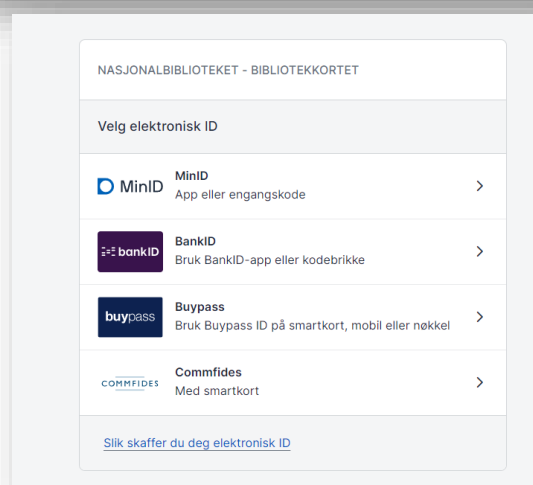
NASJONALBIBLIOTEKET - BIBLIOTEKKORTET

Velg elektronisk ID

MinID
MinID
App eller engangskode

bankID
BankID
Bruk BankID-app eller kodebrikke

buypass
Buypass
Bruk Buypass ID på smartkort, mobil eller nøkkel

COMMFIDES
Commfides
Med smartkort

Slik skaffer du deg elektronisk ID